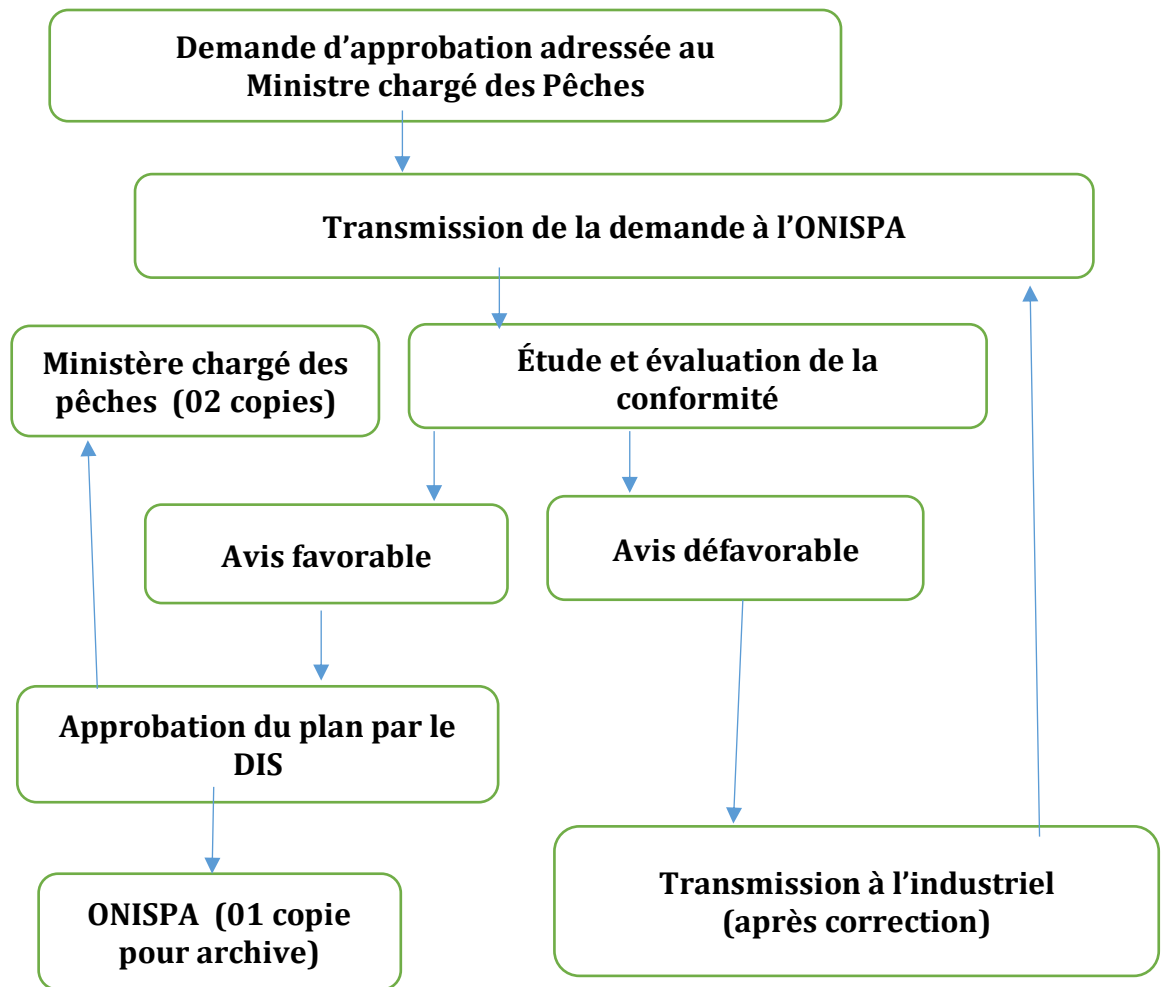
Demande d'approbation adressée au Ministre chargé des Pêches

Transmission de la demande à l'ONISPA

Ministère chargé des pêches (02 copies)

Étude et évaluation de la conformité

Avis favorable

Avis défavorable

Approbation du plan par le DIS

ONISPA (01 copie pour archive)

Transmission à l'industriel (après correction)